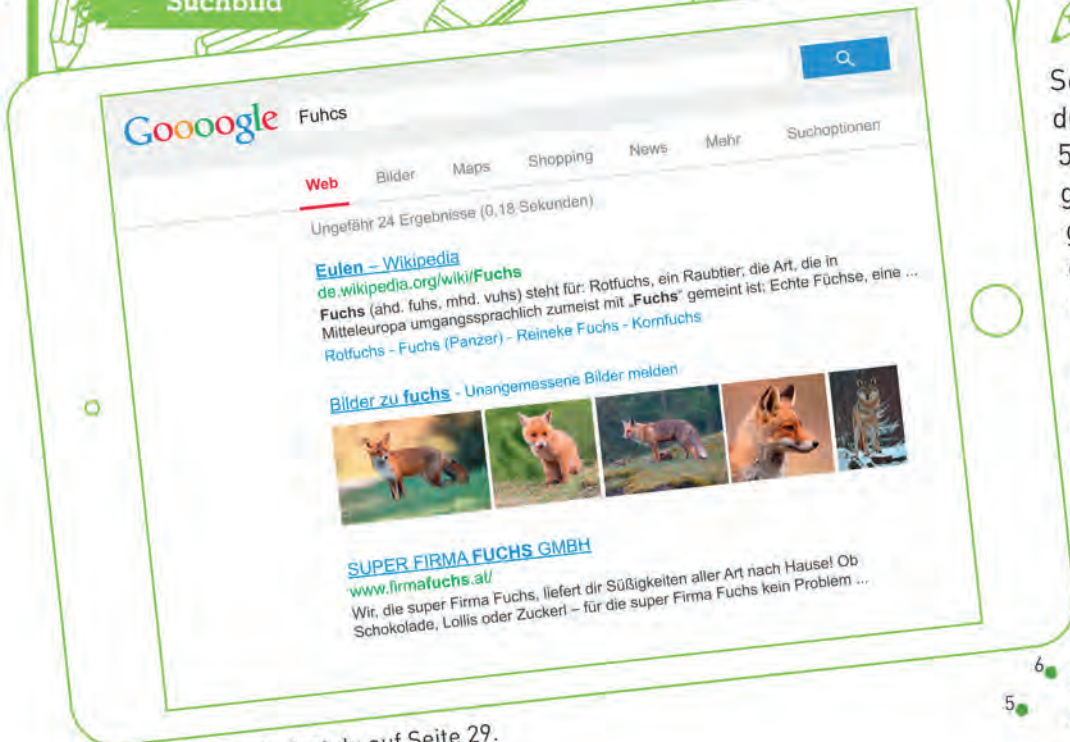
Suchbild

Gooogle Fuhcs

Web Bilder Maps Shopping News Mehr Suchoptionen

Ungefähr 24 Ergebnisse (0,18 Sekunden)

Eulen – Wikipedia
de.wikipedia.org/wiki/Fuchs
Fuchs (ahd. fuhs, mhd. vuhs) steht für: Rotfuchs, ein Raubtier; die Art, die in Mitteleuropa umgangssprachlich zumeist mit „Fuchs" gemeint ist; Echte Füchse, eine ...
Rotfuchs - Fuchs (Panzer) - Reineke Fuchs - Kornfuchs

Bilder zu fuchs - Unangemessene Bilder melden

SUPER FIRMA FUCHS GMBH
www.firmafuchs.at/
Wir, die super Firma Fuchs, liefert dir Süßigkeiten aller Art nach Hause! Ob Schokolade, Lollis oder Zuckerl – für die super Firma Fuchs kein Problem ...

S
d
5
g
g

6
5

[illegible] auf Seite 29.